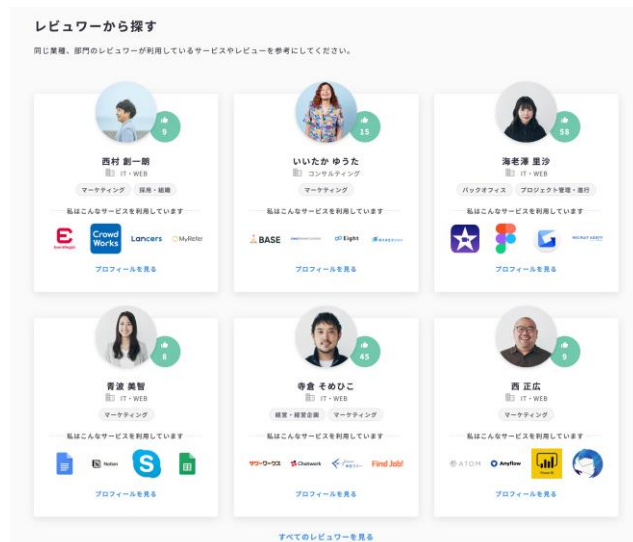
レビュワーから探す

同じ業種、部門のレビュワーが利用しているサービスやレビューを参考にしてください。

9
西村 創一朗
IT・WEB
マーケティング
採用・組織
私はこんなサービスを利用しています
Crowd Works
Lancers
MyRefer
プロフィールを見る

15
いいたか ゆうた
コンサルティング
マーケティング
私はこんなサービスを利用しています
BASE
Eight
プロフィールを見る

58
海老澤 里沙
IT・WEB
バックオフィス
プロジェクト管理・進行
私はこんなサービスを利用しています
プロフィールを見る

8
青波 美智
IT・WEB
マーケティング
私はこんなサービスを利用しています
Notion
プロフィールを見る

45
寺倉 そめひこ
IT・WEB
経営・経営企画
マーケティング
私はこんなサービスを利用しています
Chatwork
Find Job!
プロフィールを見る

9
西 正広
IT・WEB
マーケティング
私はこんなサービスを利用しています
ATOM
Anyflow
プロフィールを見る

すべてのレビュワーを見る